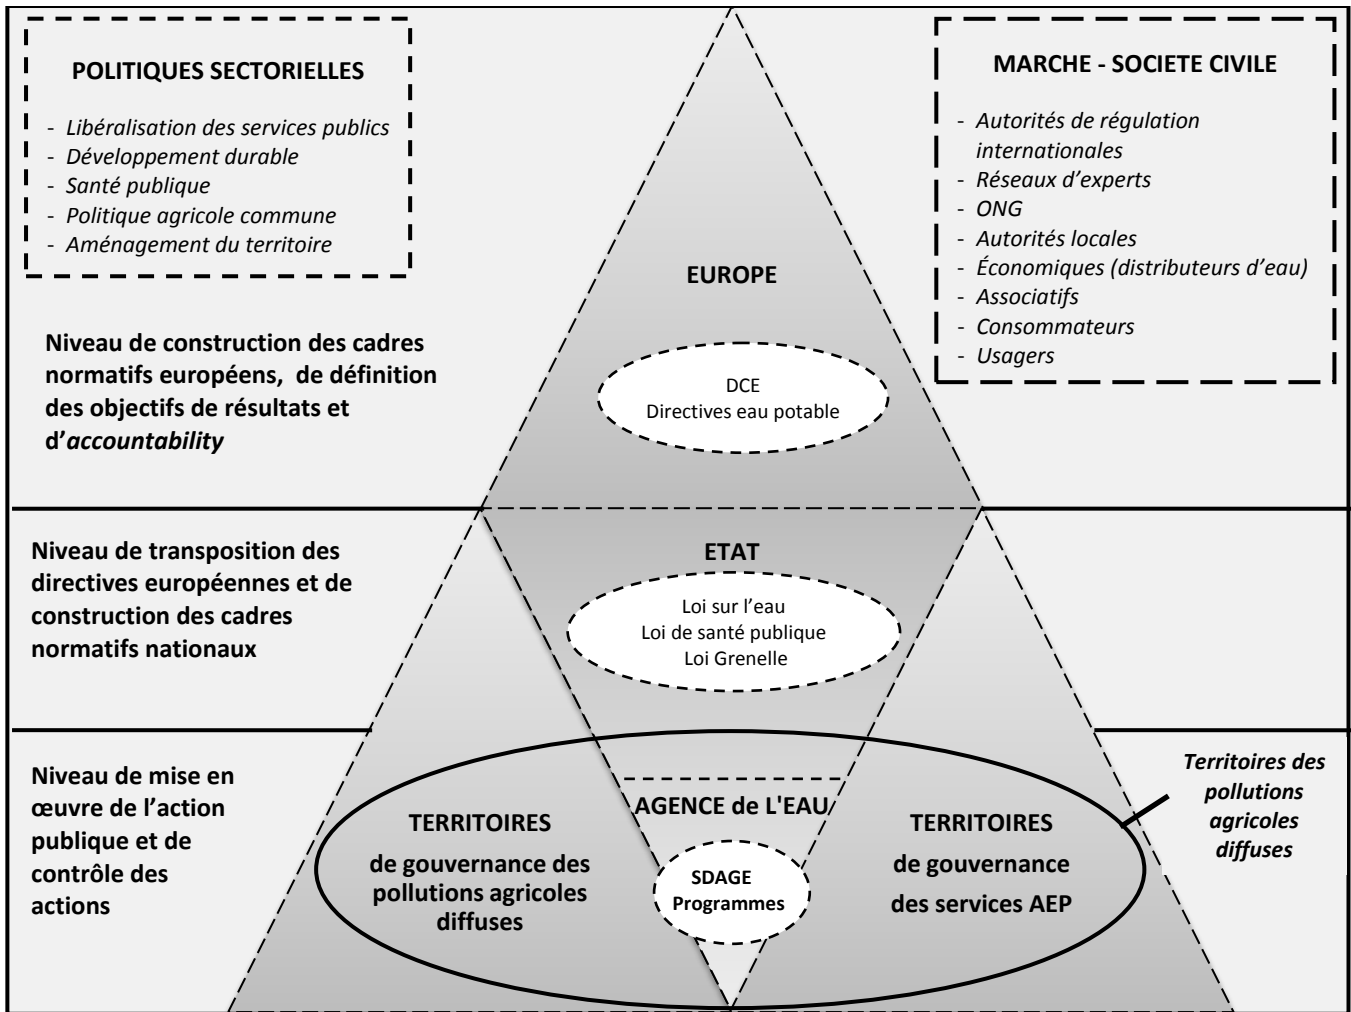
POLITIQUES SECTORIELLES

- Libéralisation des services publics
- Développement durable
- Santé publique
- Politique agricole commune
- Aménagement du territoire

MARCHE - SOCIETE CIVILE

- Autorités de régulation internationales
- Réseaux d'experts
- ONG
- Autorités locales
- Économiques (distributeurs d'eau)
- Associatifs
- Consommateurs
- Usagers

EUROPE

Niveau de construction des cadres normatifs européens, de définition des objectifs de résultats et d'*accountability*

DCE
Directives eau potable

Niveau de transposition des directives européennes et de construction des cadres normatifs nationaux

ETAT

Loi sur l'eau
Loi de santé publique
Loi Grenelle

Niveau de mise en œuvre de l'action publique et de contrôle des actions

TERRITOIRES
de gouvernance des pollutions agricoles diffuses

AGENCE de L'EAU

SDAGE
Programmes

TERRITOIRES
de gouvernance des services AEP

Territoires des pollutions agricoles diffuses